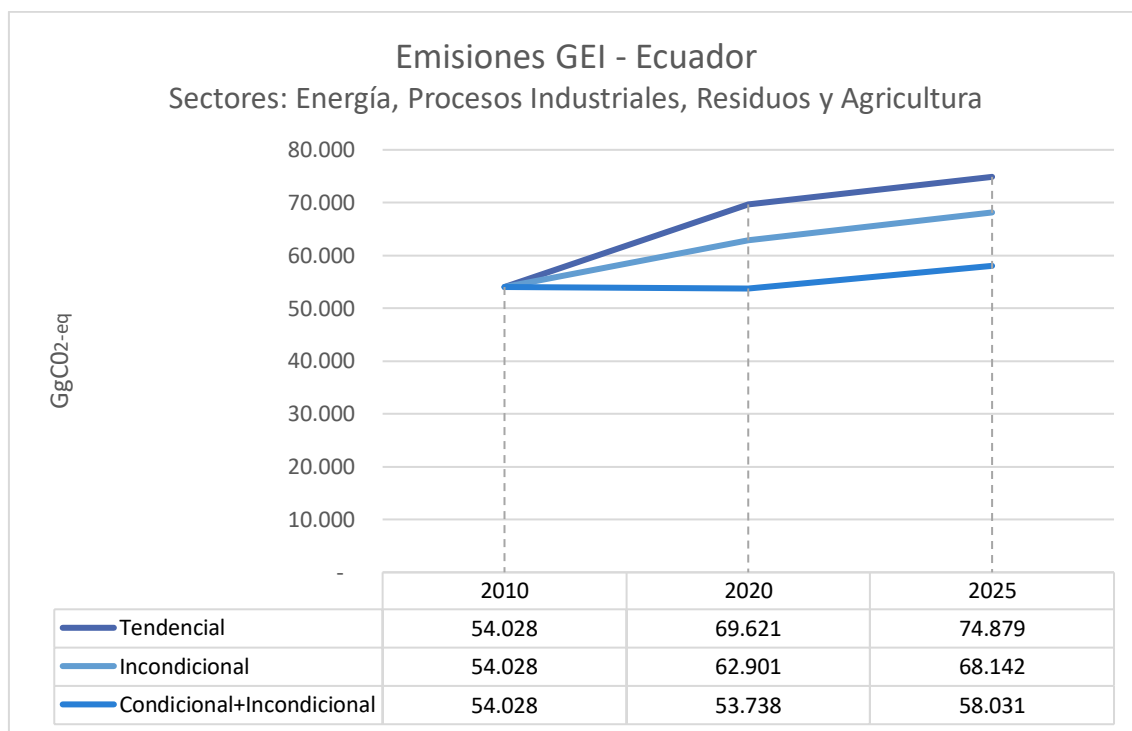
Emisiones GEI - Ecuador
Sectores: Energía, Procesos Industriales, Residuos y Agricultura

GgC02-eq

80.000
70.000
60.000
50.000
40.000
30.000
20.000
10.000
-

| | 2010 | 2020 | 2025 |
|---|---|---|---|
| Tendencial | 54.028 | 69.621 | 74.879 |
| Incondicional | 54.028 | 62.901 | 68.142 |
| Condicional+Incondicional | 54.028 | 53.738 | 58.031 |